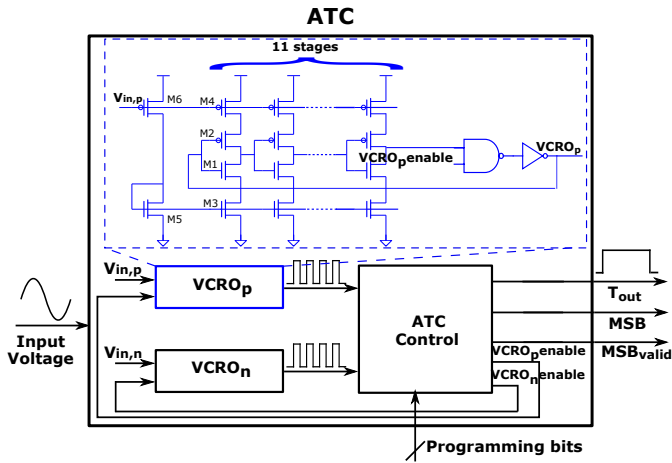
ATC

11 stages

$V_{in,p}$
M6
M4
M2
M1
M3
M5
$VCRO_p$enable
$VCRO_p$

$V_{in,p}$
$VCRO_p$
Input Voltage
$V_{in,n}$
$VCRO_n$
ATC Control
$T_{out}$
MSB
$MSB_{valid}$
$VCRO_p$enable
$VCRO_n$enable
Programming bits